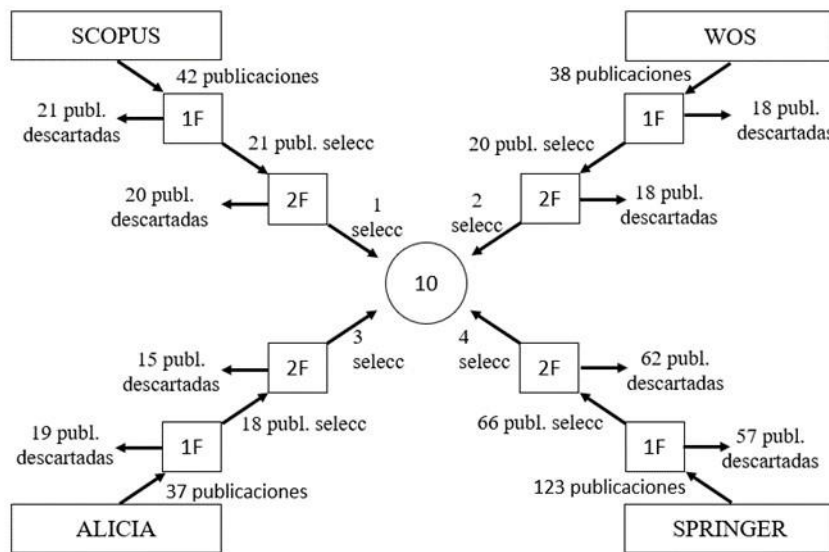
SCOPUS

42 publicaciones

21 publ. descartadas

1F

21 publ. selecc

20 publ. descartadas

2F

1 selecc

WOS

38 publicaciones

1F

18 publ. descartadas

20 publ. selecc

2 selecc

2F

18 publ. descartadas

10

15 publ. descartadas

2F

3 selecc

18 publ. selecc

19 publ. descartadas

1F

37 publicaciones

ALICIA

4 selecc

2F

62 publ. descartadas

66 publ. selecc

1F

57 publ. descartadas

123 publicaciones

SPRINGER